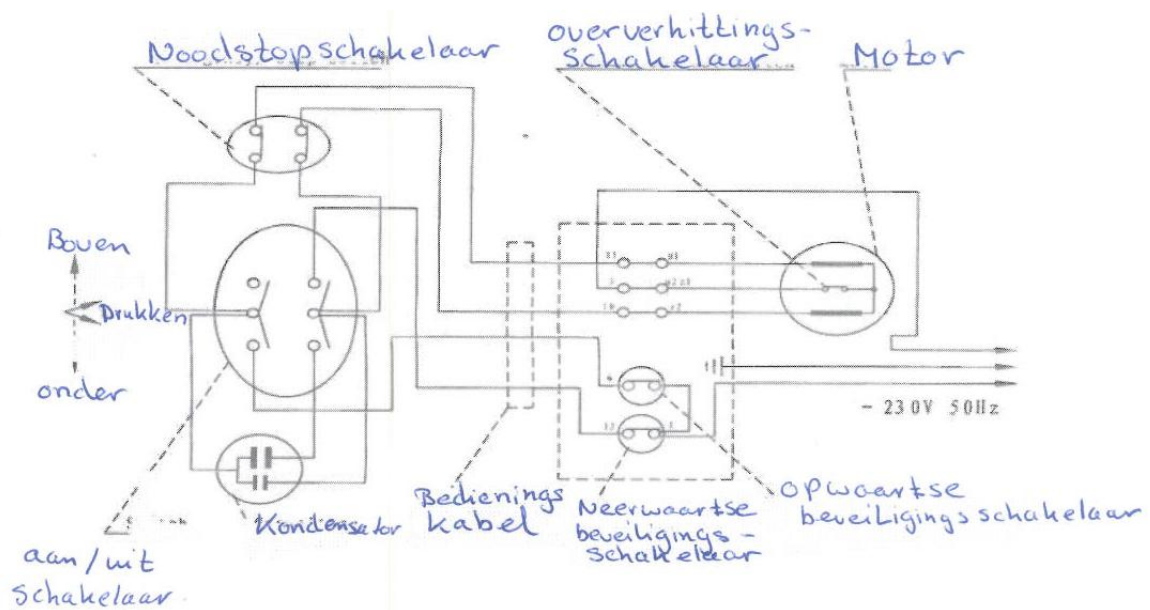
Noodstopschakelaar

oververhittings-
Schakelaar

Motor

Boven

Drukken

onder

~ 230V 50Hz

aan / uit
Schakelaar

Kondensator

Bedienings
kabel

Neerwaartse
beveiligings -
schakelaar

Opwaartse
beveiligings schakelaar